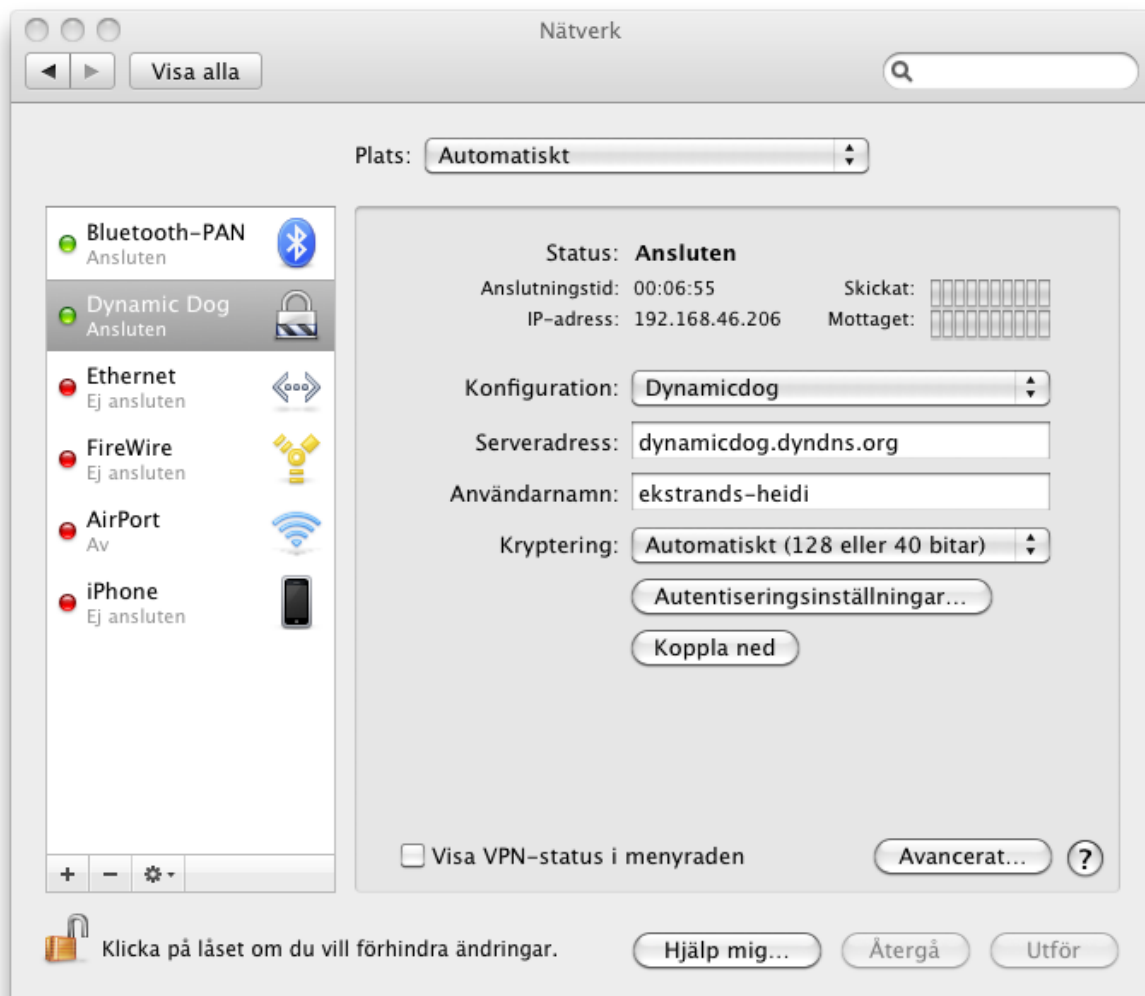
Nätverk

Visa alla

Plats: Automatiskt

Bluetooth-PAN
Ansluten

Dynamic Dog
Ansluten

Ethernet
Ej ansluten

FireWire
Ej ansluten

AirPort
Av

iPhone
Ej ansluten

+ − 

Status: Ansluten
Anslutningstid: 00:06:55
IP-adress: 192.168.46.206
Skickat:
Mottaget:

Konfiguration: Dynamicdog
Serveradress: dynamicdog.dyndns.org
Användarnamn: ekstrands-heidi
Kryptering: Automatiskt (128 eller 40 bitar)

Autentiseringsinställningar...

Koppla ned

Visa VPN-status i menyraden

Avancerat...

?

Klicka på låset om du vill förhindra ändringar.

Hjälp mig...

Återgå

Utför